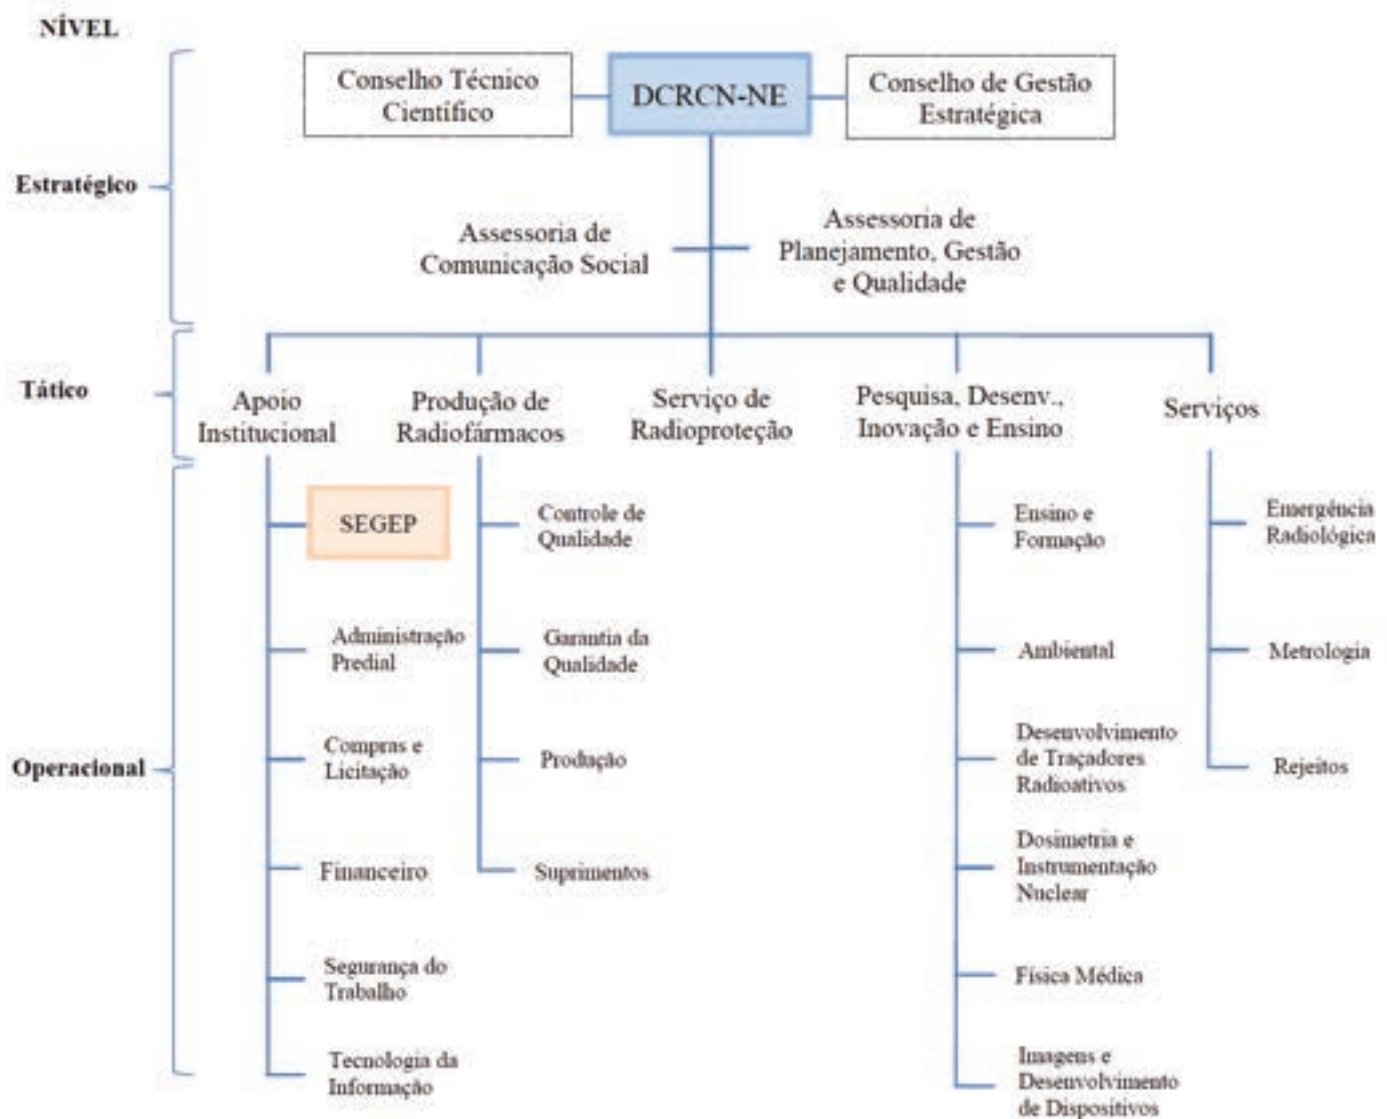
NÍVEL

Estratégico

Conselho Técnico Científico

DCRCN-NE

Conselho de Gestão Estratégica

Assessoria de Comunicação Social

Assessoria de Planejamento, Gestão e Qualidade

Tático

Apoio Institucional

Produção de Radiofármacos

Serviço de Radioproteção

Pesquisa, Desenv., Inovação e Ensino

Serviços

Operacional

SEGEP

Administração Predial

Compras e Licitação

Financeiro

Segurança do Trabalho

Tecnologia da Informação

Controle de Qualidade

Garantia da Qualidade

Produção

Suprimentos

Ensino e Formação

Ambiental

Desenvolvimento de Traçadores Radioativos

Dosimetria e Instrumentação Nuclear

Física Médica

Imagens e Desenvolvimento de Dispositivos

Emergência Radiológica

Metrologia

Rejeitos